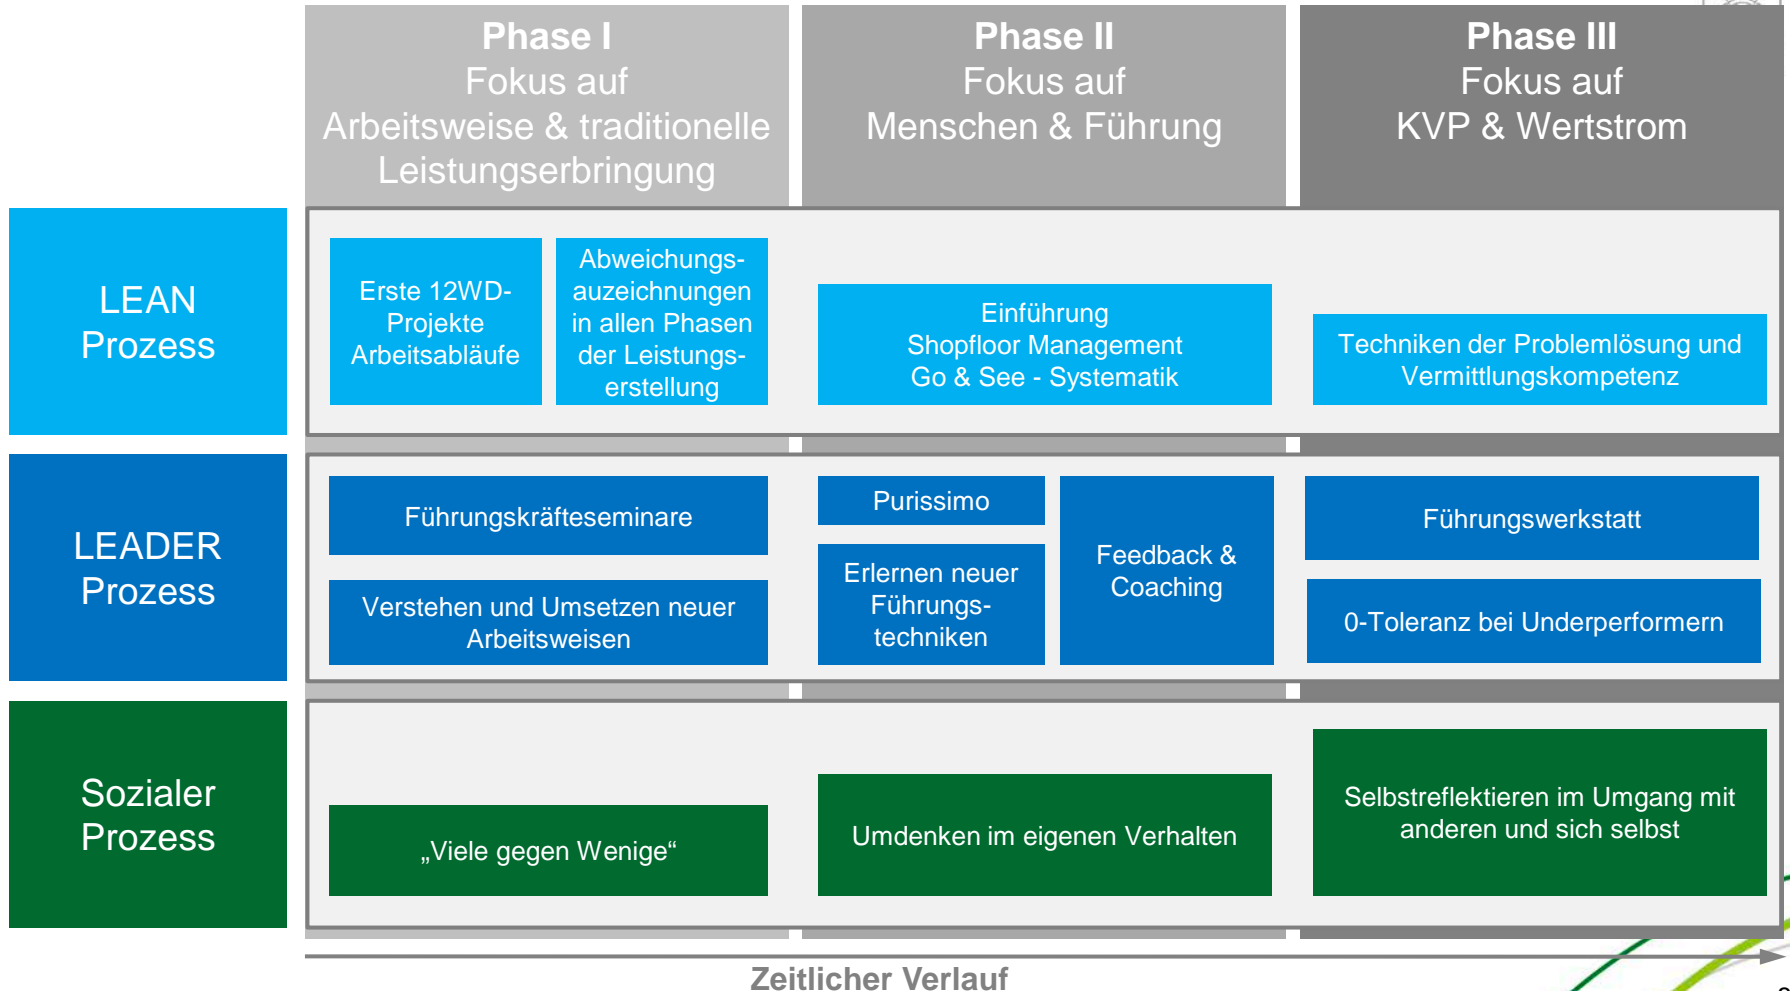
Phase I
Fokus auf
Arbeitsweise & traditionelle Leistungserbringung

Phase II
Fokus auf
Menschen & Führung

Phase III
Fokus auf
KVP & Wertstrom

LEAN Prozess

Erste 12WD-Projekte Arbeitsabläufe

Abweichungsauzeichnungen in allen Phasen der Leistungserstellung

Einführung Shopfloor Management Go & See - Systematik

Techniken der Problemlösung und Vermittlungskompetenz

LEADER Prozess

Führungskräfteseminare

Verstehen und Umsetzen neuer Arbeitsweisen

Purissimo

Erlernen neuer Führungstechniken

Feedback & Coaching

Führungswerkstatt

0-Toleranz bei Underperformern

Sozialer Prozess

„Viele gegen Wenige“

Umdenken im eigenen Verhalten

Selbstreflektieren im Umgang mit anderen und sich selbst

Zeitlicher Verlauf